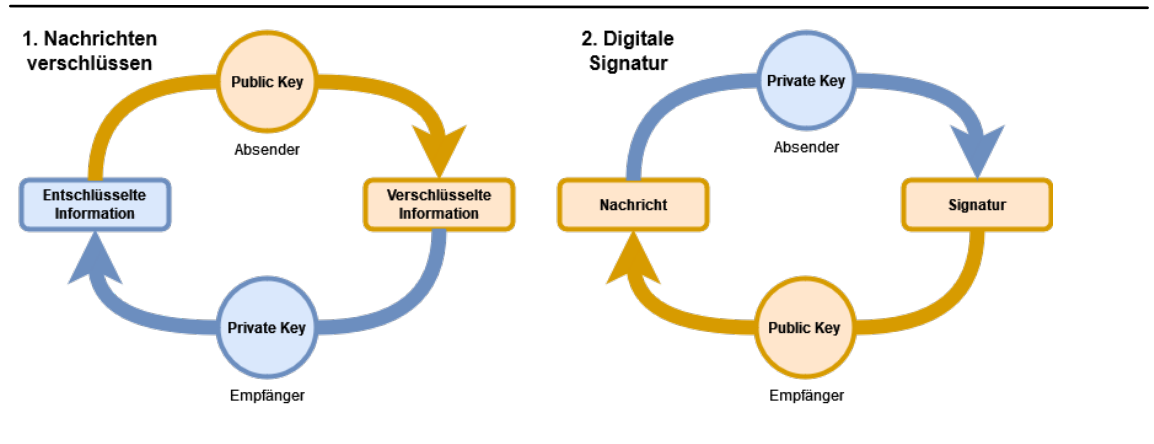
1. Nachrichten verschlüssen

Public Key

Absender

Entschlüsselte Information

Verschlüsselte Information

Private Key

Empfänger

2. Digitale Signatur

Private Key

Absender

Nachricht

Signatur

Public Key

Empfänger